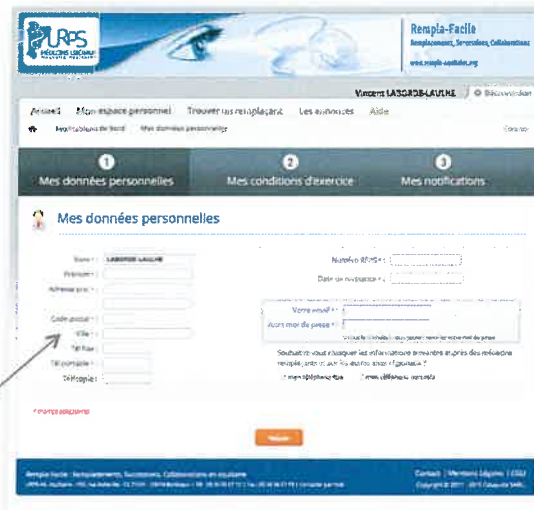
URPS MÉDECINS LIBÉRAUX NOUVELLE-AQUITAINE

Rempla-Facile
Remplacements, Successions, Collaborations
www.rempla-facile.org

Vincent LABORDE-LAULHE | Déconnexion

Accueil Mon espace personnel Trouver un remplaçant Les annonces Aide

Tableau de bord Mes données personnelles

1 Mes données personnelles
2 Mes conditions d'exercice
3 Mes notifications

Mes données personnelles

Nom* : LABORDE-LAULHE
Prénom* :
Adresse pro* :
Code postal* :
Ville* :
Tél fixe :
Tél portable* :
Télécopie :

Numéro RPPS* :
Date de naissance* :

Votre email* :
Votre mot de passe* :

Souhaitez-vous masquer les informations suivantes auprès des médecins remplaçants et de la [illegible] ?
mon téléphone fixe mon téléphone portable

* champs obligatoires

Valider

Rempla-Facile : Remplacements, Successions, Collaborations en Aquitaine
Contact | Mentions légales | CGU
Copyright © 2017 - 2018 Conseil URPS